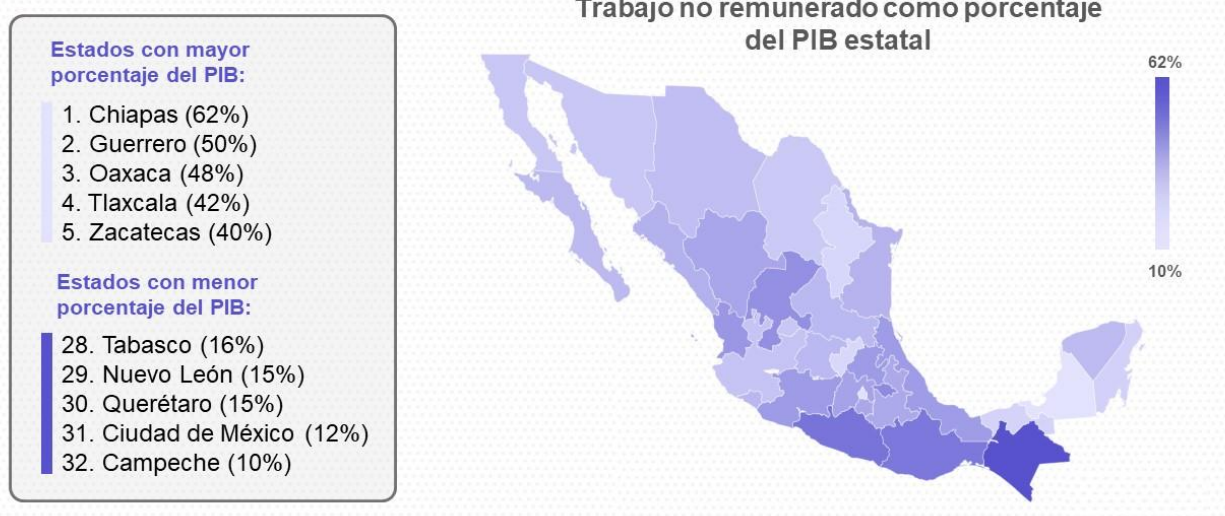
Estados con mayor porcentaje del PIB:

1. Chiapas (62%)
2. Guerrero (50%)
3. Oaxaca (48%)
4. Tlaxcala (42%)
5. Zacatecas (40%)

Estados con menor porcentaje del PIB:

28. Tabasco (16%)
29. Nuevo León (15%)
30. Querétaro (15%)
31. Ciudad de México (12%)
32. Campeche (10%)

Trabajo no remunerado como porcentaje del PIB estatal

62%

10%